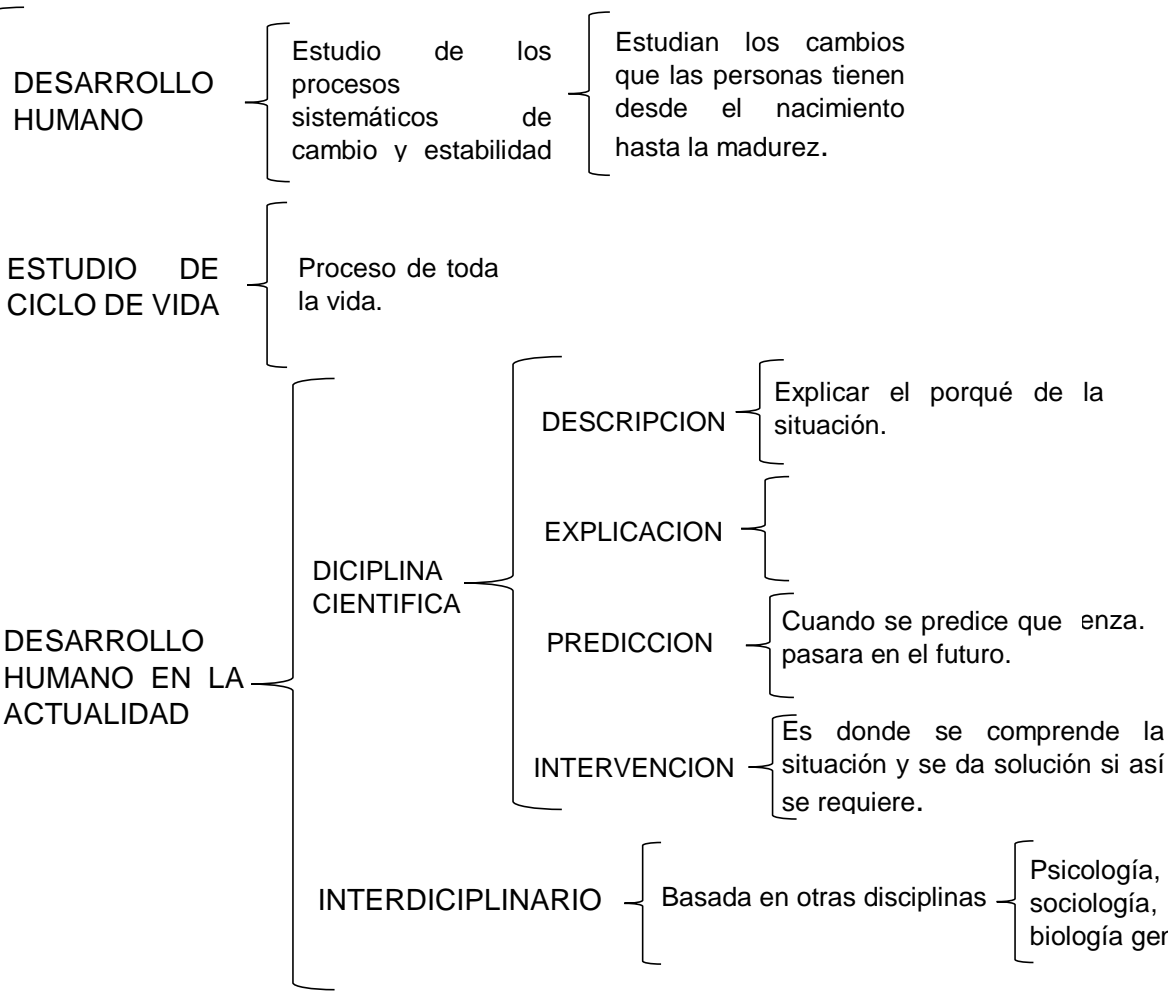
DESARROLLO HUMANO

Estudio de los procesos sistemáticos de cambio y estabilidad

Estudian los cambios que las personas tienen desde el nacimiento hasta la madurez.

ESTUDIO DE CICLO DE VIDA

Proceso de toda la vida.

DESARROLLO HUMANO EN LA ACTUALIDAD

DICIPLINA CIENTIFICA

DESCRIPCION

Explicar el porqué de la situación.

EXPLICACION

PREDICCION

Cuando se predice que enza. pasara en el futuro.

INTERVENCION

Es donde se comprende la situación y se da solución si así se requiere.

INTERDICIPLINARIO

Basada en otras disciplinas

Psicología, sociología, biología ger